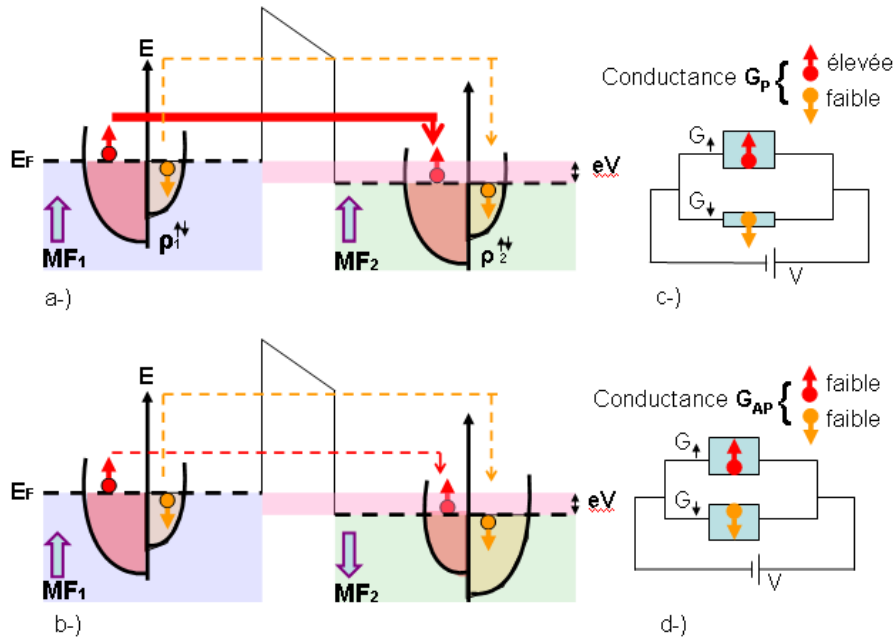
E

$E_F$

$\rho_1^{\uparrow\downarrow}$

$MF_1$

eV

$\rho_2^{\uparrow\downarrow}$

$MF_2$

a-)

Conductance $G_P$ { élevée faible

$G_\uparrow$

$G_\downarrow$

V

c-)

E

$E_F$

$MF_1$

eV

$MF_2$

b-)

Conductance $G_{AP}$ { faible faible

$G_\uparrow$

$G_\downarrow$

V

d-)